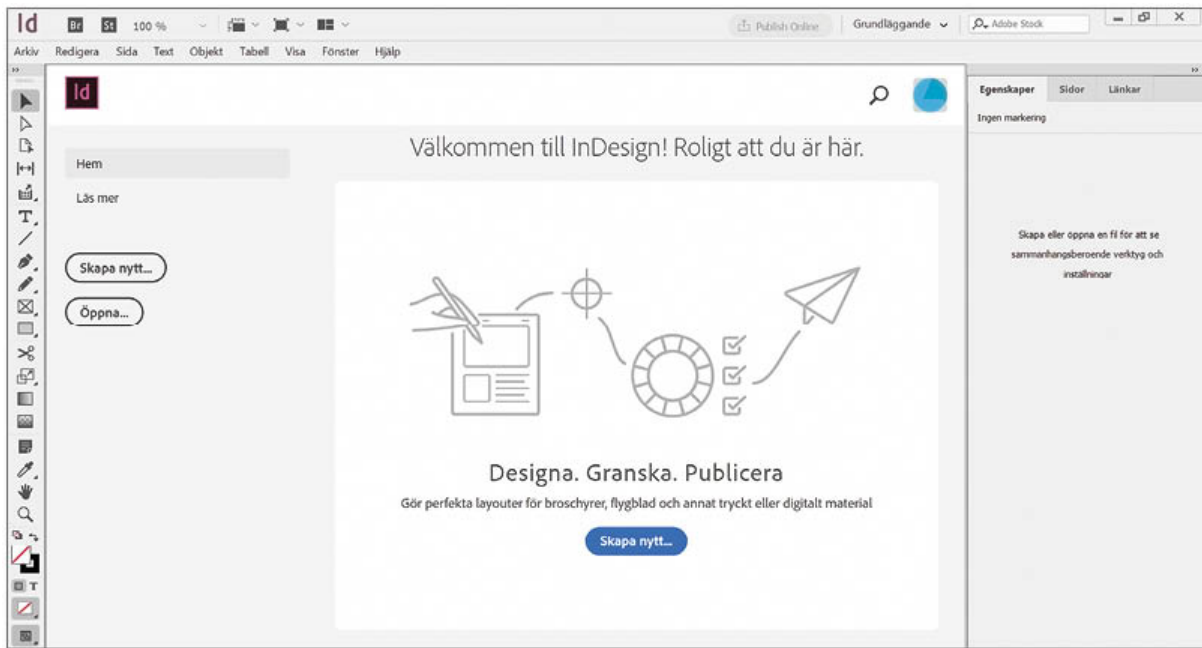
Id Br St 100 %

Publish Online Grundläggande Adobe Stock

Arkiv Redigera Sida Text Objekt Tabell Visa Fönster Hjälp

Id

Välkommen till InDesign! Roligt att du är här.

Hem

Läs mer

Skapa nytt...

Öppna...

Designa. Granska. Publicera

Gör perfekta layouter för broschyrer, flygblad och annat tryckt eller digitalt material

Skapa nytt...

Egenskaper Sidor Länkar

Ingen markering

Skapa eller öppna en fil för att se sammanhangsberoende verktyg och inställningar